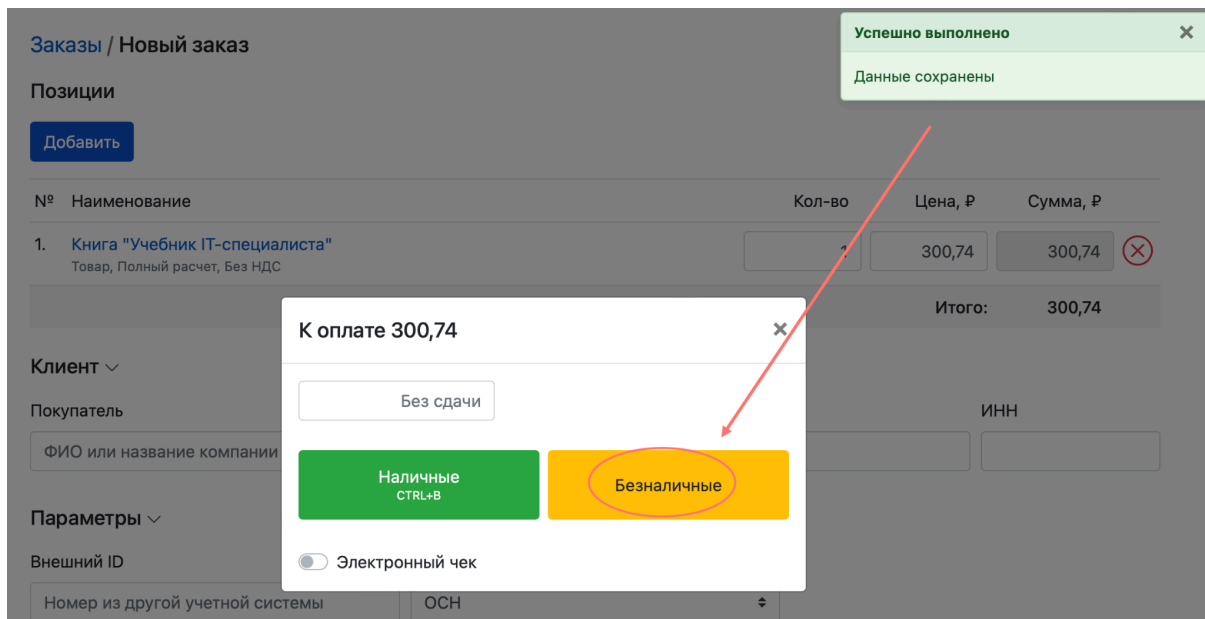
Заказы / Новый заказ

Успешно выполнено ×

Данные сохранены

Позиции

Добавить

| № | Наименование | Кол-во | Цена, ₽ | Сумма, ₽ |
|---|---|---|---|---|
| 1. | Книга "Учебник IT-специалиста" Товар, Полный расчет, Без НДС | 1 | 300,74 | 300,74 |
| | | | Итого: | 300,74 |

Клиент

Покупатель

ФИО или название компании

ИНН

Параметры

Внешний ID

Номер из другой учетной системы

ОСН

К оплате 300,74 ×

Без сдачи

Наличные
CTRL+B

Безналичные

Электронный чек